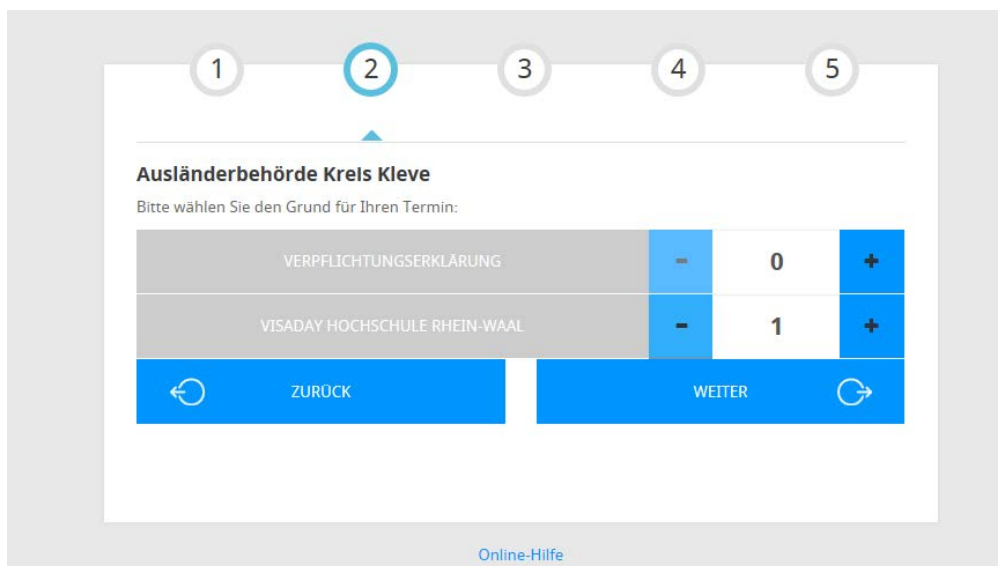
1 2 3 4 5

Ausländerbehörde Kreis Kleve

Bitte wählen Sie den Grund für Ihren Termin:

| | | | |
|---|---|---|---|
| VERPFLICHTUNGSERKLÄRUNG | - | 0 | + |
| VISADAY HOCHSCHULE RHEIN-WAAL | - | 1 | + |

ZURÜCK

WEITER

Online-Hilfe